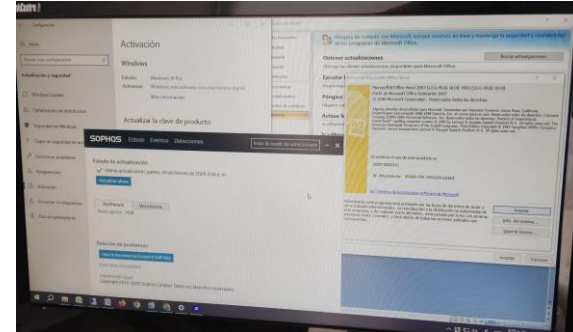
Configuración

Inicio

Buscar una configuración

Actualización y seguridad

Windows Update

Optimización de distribución

Seguridad de Windows

Copia de seguridad

Solucionar problemas

Recuperación

Activación

Encontrar mi dispositivo

Para programadores

Activación

Windows

Edición Windows 10 Pro

Activación Windows está activado con una licencia digital

Más información

Actualiza la clave de producto

SOPHOS Estado Eventos Detecciones

Estado de actualización

Última actualización: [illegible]

Actualizar ahora

Software Versiones

Solución de problemas

Obtener actualizaciones

Buscar actualizaciones

Microsoft Office Word 2007

© 2006 Microsoft Corporation. Reservados todos los derechos.

Aceptar

Info. del sistema...

Soporte técnico...

Aceptar Cancelar